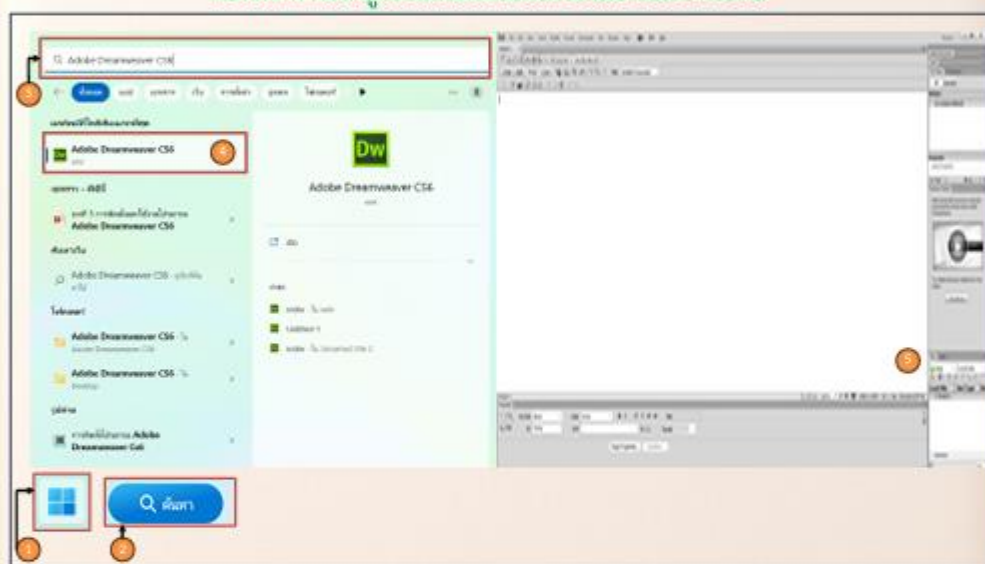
Adobe Dreamweaver CS6

3

4

Adobe Dreamweaver CS6

Dw

Adobe Dreamweaver CS6

Adobe Dreamweaver CS6

Adobe Dreamweaver CS6

Adobe Dreamweaver CS6

Adobe Dreamweaver CS6

Adobe Dreamweaver CS6

5

1

ค้นหา

2